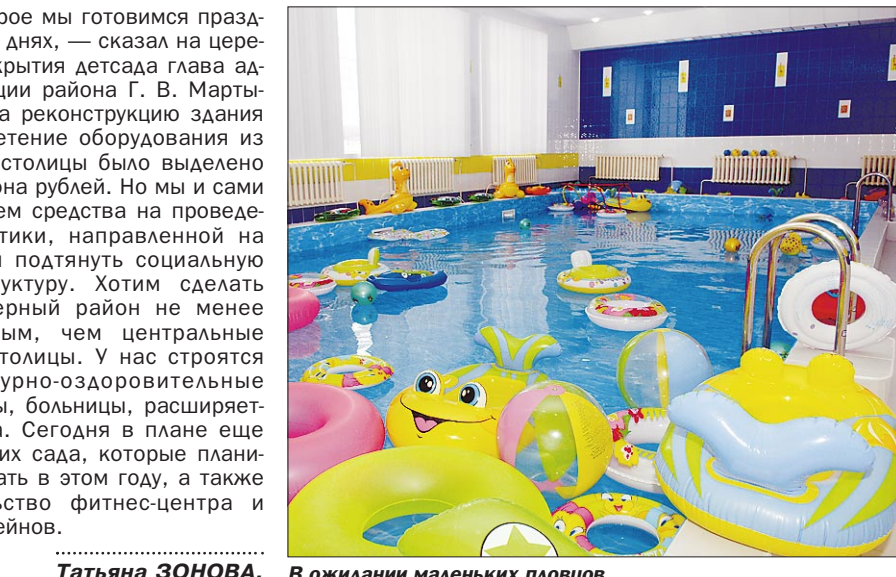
рое мы готовимся празд- днях, — сказал на цере- крытия детсада глава ад- ции района Г. В. Марты- а реконструкцию здания етение оборудования из столицы было выделено она рублей. Но мы и сами ем средства на проведе- тики, направленной на подтянуть социальную уктуру. Хотим сделать ерный район не менее ым, чем центральные столицы. У нас строятся урно-оздоровительные , больницы, расширяет- . Сегодня в плане еще их сада, которые плани- ать в этом году, а также ьство фитнес-центра и ейнов.

Татьяна ЗОНОВА.

В ожидании маленьких пловцов